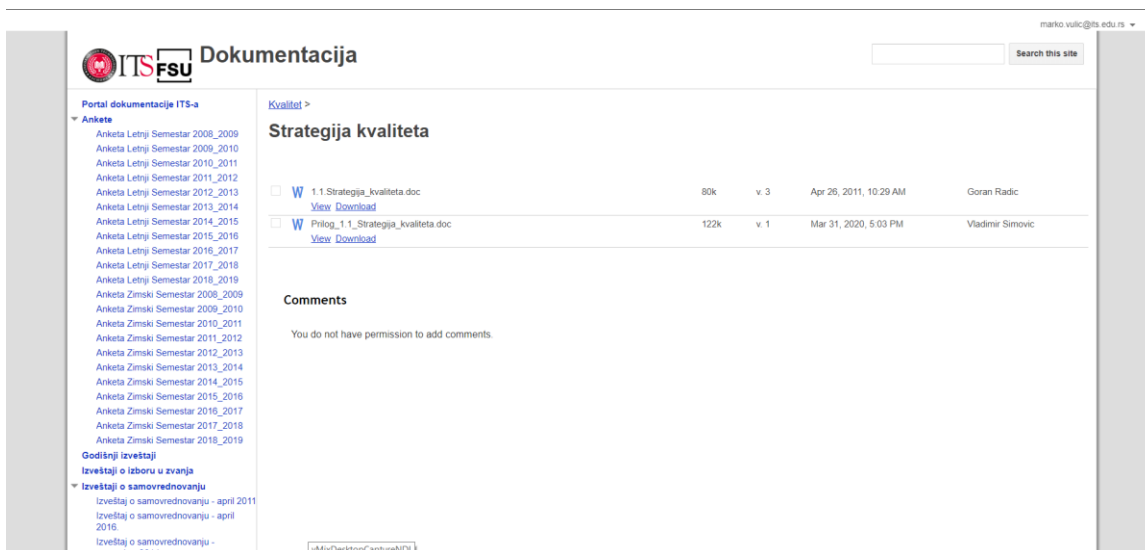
marko.vulic@its.edu.rs

ITS FSU Dokumentacija

Search this site

Portal dokumentacije ITS-a
Ankete
Anketa Letnji Semestar 2008_2009
Anketa Letnji Semestar 2009_2010
Anketa Letnji Semestar 2010_2011
Anketa Letnji Semestar 2011_2012
Anketa Letnji Semestar 2012_2013
Anketa Letnji Semestar 2013_2014
Anketa Letnji Semestar 2014_2015
Anketa Letnji Semestar 2015_2016
Anketa Letnji Semestar 2016_2017
Anketa Letnji Semestar 2017_2018
Anketa Letnji Semestar 2018_2019
Anketa Zimski Semestar 2008_2009
Anketa Zimski Semestar 2009_2010
Anketa Zimski Semestar 2010_2011
Anketa Zimski Semestar 2011_2012
Anketa Zimski Semestar 2012_2013
Anketa Zimski Semestar 2013_2014
Anketa Zimski Semestar 2014_2015
Anketa Zimski Semestar 2015_2016
Anketa Zimski Semestar 2016_2017
Anketa Zimski Semestar 2017_2018
Anketa Zimski Semestar 2018_2019
Godišnji izveštaji
Izveštaji o izboru u zvanja
Izveštaji o samovrednovanju
Izveštaj o samovrednovanju - april 2011
Izveštaj o samovrednovanju - april 2016.
Izveštaj o samovrednovanju - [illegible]

Kvalitet >

Strategija kvaliteta

| | | | | |
|---|---|---|---|---|
| 1.1.Strategija_kvaliteta.doc View Download | 80k | v. 3 | Apr 26, 2011, 10:29 AM | Goran Radic |
| Prilog_1.1_Strategija_kvaliteta.doc View Download | 122k | v. 1 | Mar 31, 2020, 5:03 PM | Vladimir Simovic |

Comments

You do not have permission to add comments.

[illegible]